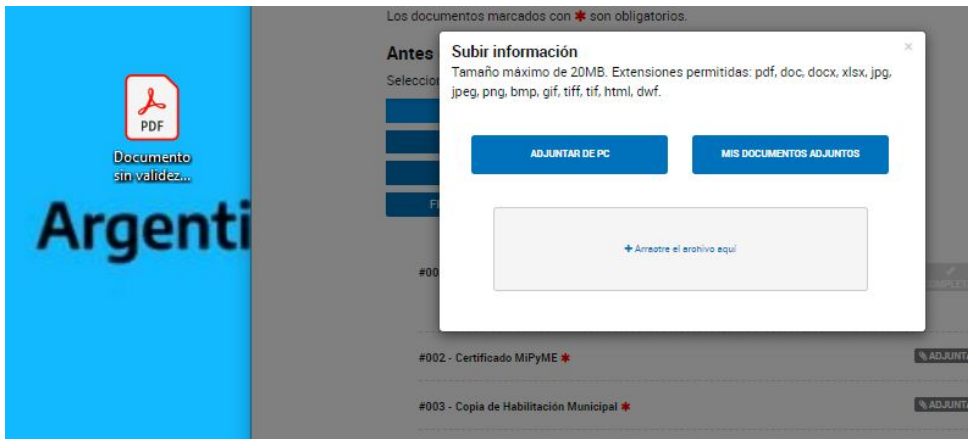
PDF
Documento sin validez...

Argenti

Los documentos marcados con ✱ son obligatorios.

Antes

Seleccion

Fl

#00

Subir información

Tamaño máximo de 20MB. Extensiones permitidas: pdf, doc, docx, xlsx, jpg, jpeg, png, bmp, gif, tiff, tif, html, dwf.

×

ADJUNTAR DE PC

MIS DOCUMENTOS ADJUNTOS

+ Arrastre el archivo aquí

COMPLET

#002 - Certificado MiPyME ✱

ADJUNTA

#003 - Copia de Habilitación Municipal ✱

ADJUNTA